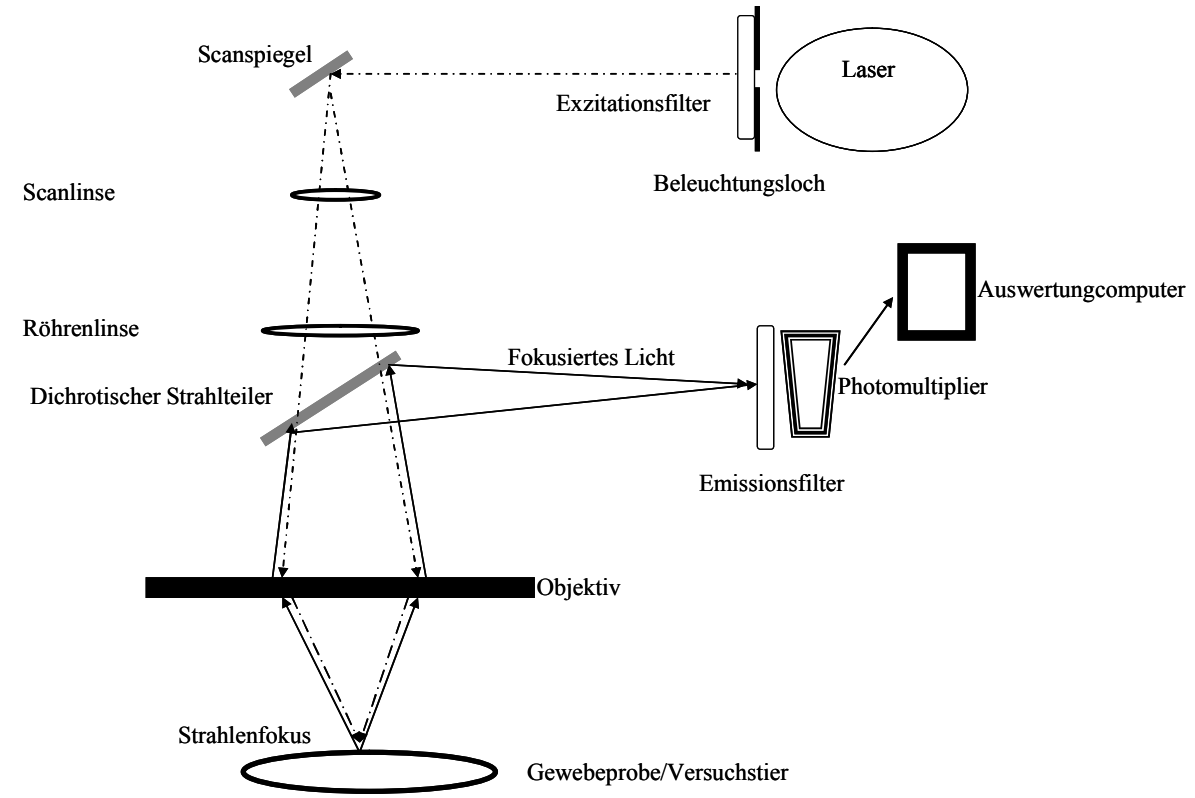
Scanspiegel

Laser

Exzitationsfilter

Beleuchtungsloch

Scanlinse

Auswertungcomputer

Röhrenlinse

Fokusiertes Licht

Dichrotischer Strahlteiler

Photomultiplier

Emissionsfilter

Objektiv

Strahlenfokus

Gewebeprobe/Versuchstier